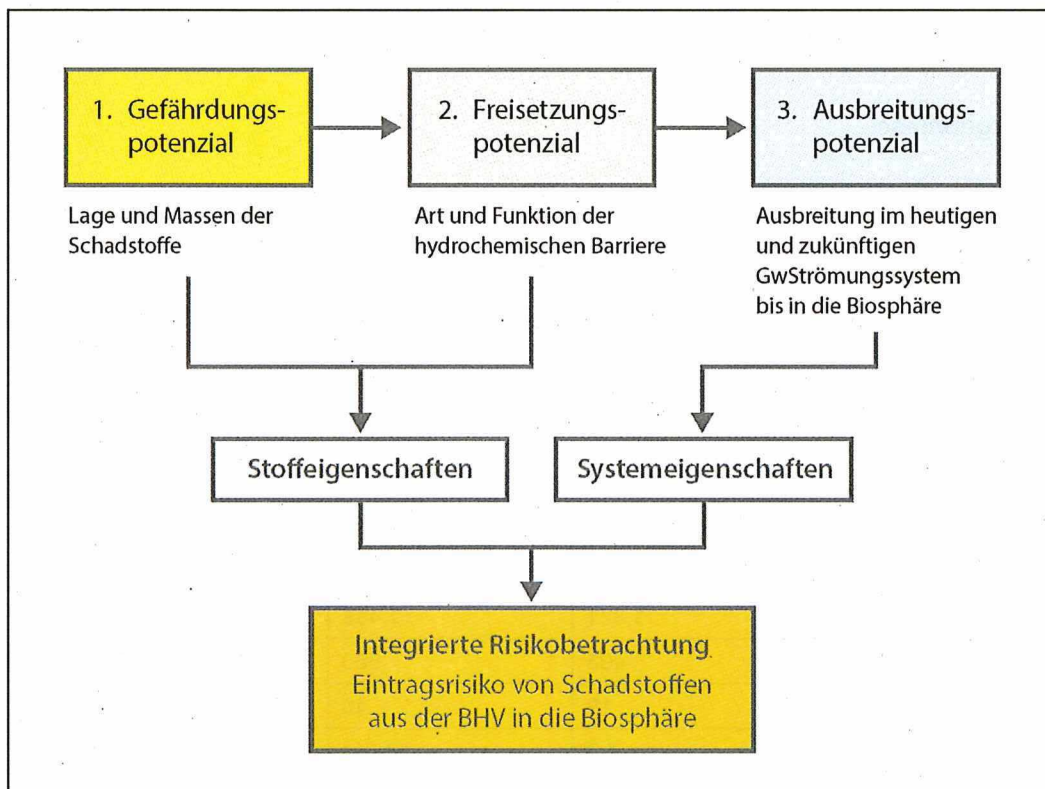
1. Gefährdungspotenzial

2. Freisetzungspotenzial

3. Ausbreitungspotenzial

Lage und Massen der Schadstoffe

Art und Funktion der hydrochemischen Barriere

Ausbreitung im heutigen und zukünftigen GwStrömungssystem bis in die Biosphäre

Stoffeigenschaften

Systemeigenschaften

Integrierte Risikobetrachtung
Eintragsrisiko von Schadstoffen aus der BHV in die Biosphäre